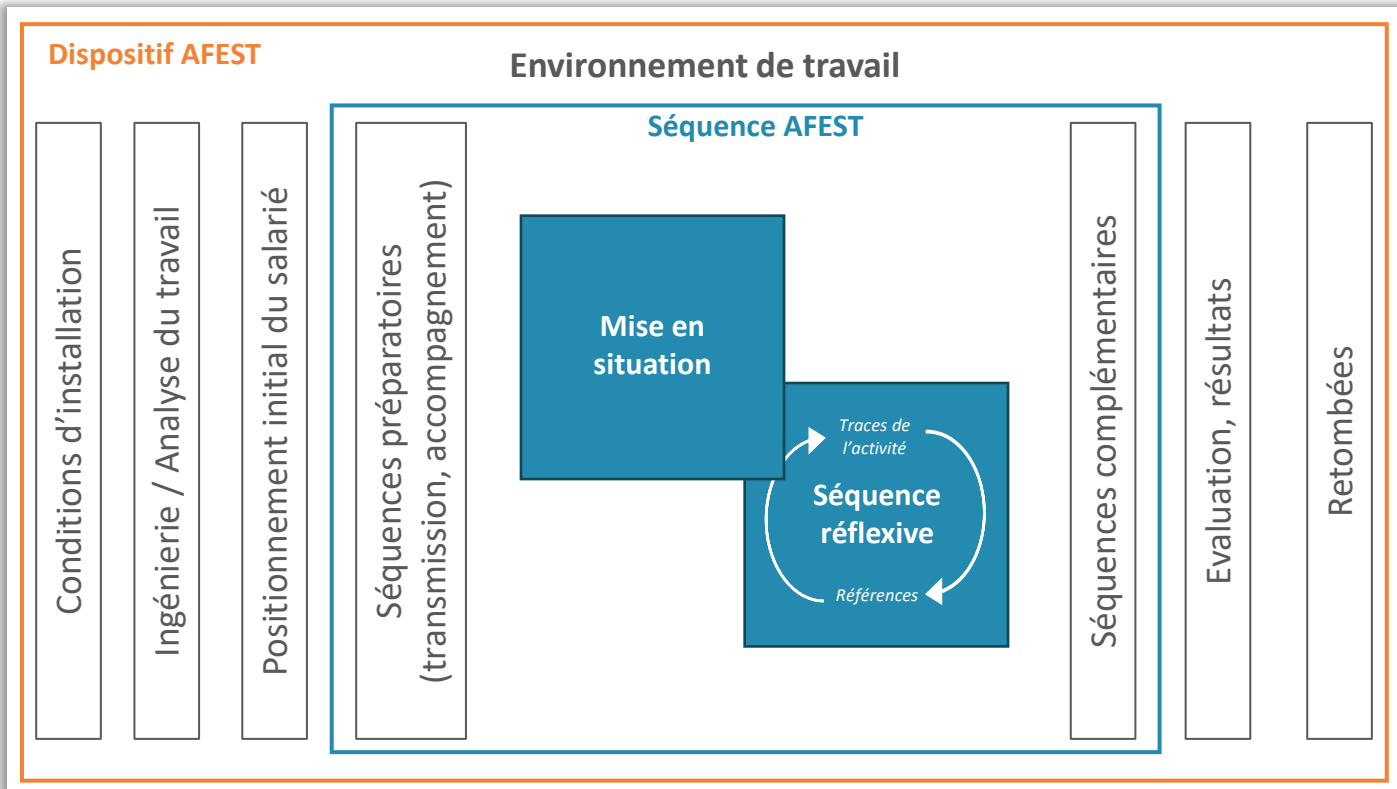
Dispositif AFEST

Environnement de travail

Conditions d'installation

Ingénierie / Analyse du travail

Positionnement initial du salarié

Séquence AFEST

Séquences préparatoires (transmission, accompagnement)

Mise en situation

Traces de l'activité

Séquence réflexive

Références

Séquences complémentaires

Evaluation, résultats

Retombées